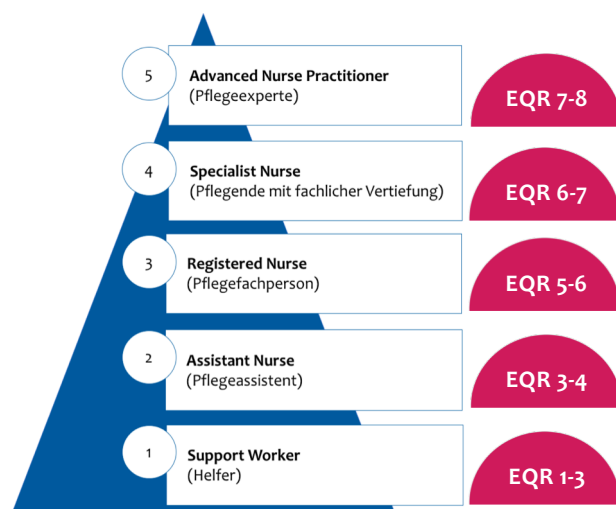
5
Advanced Nurse Practitioner
(Pflegeexperte)

EQR 7-8

4
Specialist Nurse
(Pflegende mit fachlicher Vertiefung)

EQR 6-7

3
Registered Nurse
(Pflegefachperson)

EQR 5-6

2
Assistant Nurse
(Pflegeassistent)

EQR 3-4

1
Support Worker
(Helfer)

EQR 1-3